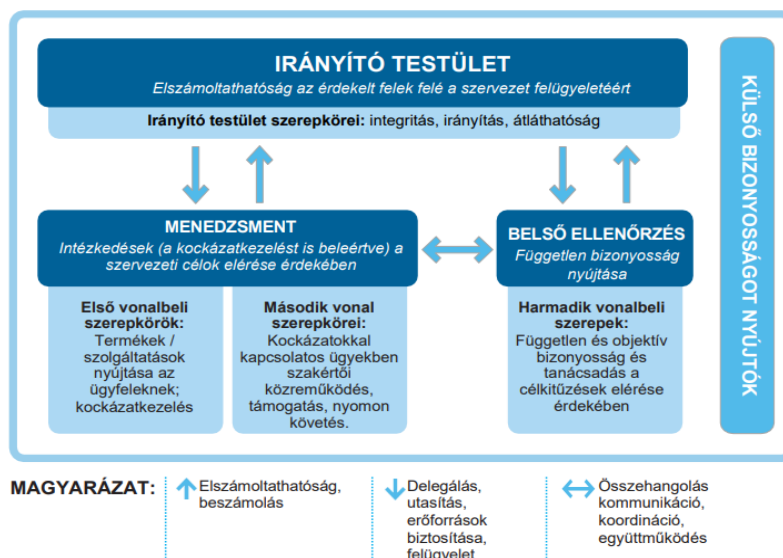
IRÁNYÍTÓ TESTÜLET
Elszámoltathatóság az érdekelt felek felé a szervezet felügyeletéért

Irányító testület szerepkörei: integritás, irányítás, átláthatóság

MENEDZSMENT
Intézkedések (a kockázatkezelést is beleértve) a szervezeti célok elérése érdekében

Első vonalbeli szerepkörök:
Termékek / szolgáltatások nyújtása az ügyfeleknek; kockázatkezelés

Második vonal szerepkörei:
Kockázatokkal kapcsolatos ügyekben szakértői közreműködés, támogatás, nyomon követés.

BELSŐ ELLENŐRZÉS
Független bizonyosság nyújtása

Harmadik vonalbeli szerepek:
Független és objektív bizonyosság és tanácsadás a célkitűzések elérése érdekében

KÜLSŐ BIZONYOSSÁGOT NYÚJTÓK

MAGYARÁZAT:

Elszámoltathatóság, beszámolás

Delegálás, utasítás, erőforrások biztosítása, felügyelet

Összehangolás kommunikáció, koordináció, együttműködés